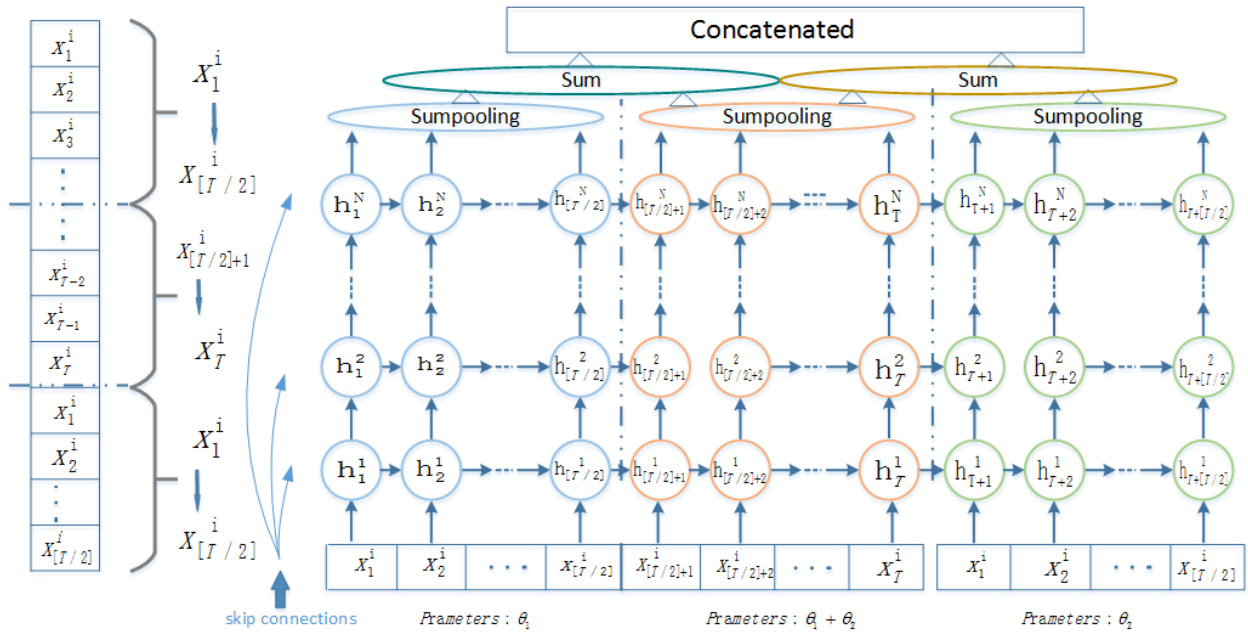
$X_1^i$
$X_2^i$
$X_3^i$
$x_{T-2}^i$
$x_{T-1}^i$
$X_T^i$
$X_1^i$
$X_2^i$
$X_{[T/2]}^i$

$X_1^i$
$X_{[T/2]}^i$
$X_{[T/2]+1}^i$
$X_T^i$
$X_1^i$
$X_{[T/2]}^i$

Concatenated

Sum

Sum

Sumpooling

Sumpooling

Sumpooling

$h_1^N$ $h_2^N$ $h_{[T/2]}^N$ $h_{[T/2]+1}^N$ $h_{[T/2]+2}^N$ $h_T^N$ $h_{T+1}^N$ $h_{T+2}^N$ $h_{T+[T/2]}^N$

$h_1^2$ $h_2^2$ $h_{[T/2]}^2$ $h_{[T/2]+1}^2$ $h_{[T/2]+2}^2$ $h_T^2$ $h_{T+1}^2$ $h_{T+2}^2$ $h_{T+[T/2]}^2$

$h_1^1$ $h_2^1$ $h_{[T/2]}^1$ $h_{[T/2]+1}^1$ $h_{[T/2]+2}^1$ $h_T^1$ $h_{T+1}^1$ $h_{T+2}^1$ $h_{T+[T/2]}^1$

$X_1^i$ $X_2^i$ . . . $X_{[T/2]}^i$ $X_{[T/2]+1}^i$ $X_{[T/2]+2}^i$ . . . $X_T^i$ $X_1^i$ $X_2^i$ . . . $X_{[T/2]}^i$

skip connections

Prameters : $\theta_1$

Prameters : $\theta_1 + \theta_2$

Prameters : $\theta_2$